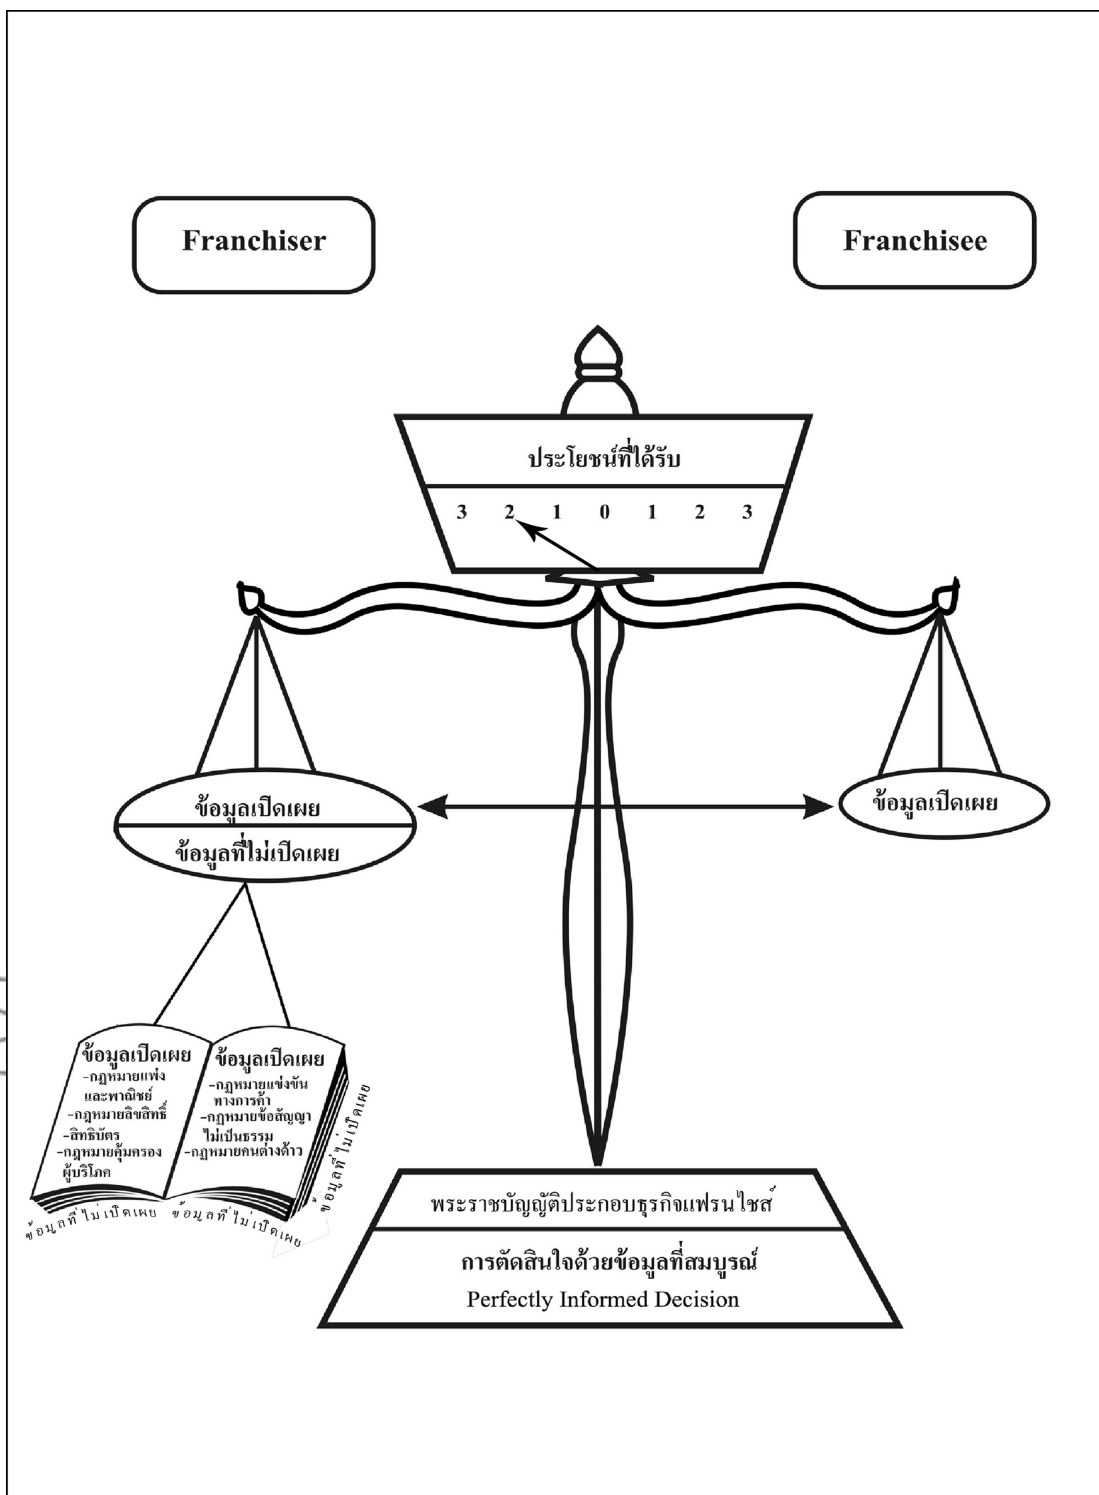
Franchiser

Franchisee

ประโยชน์ที่ได้รับ

3 2 1 0 1 2 3

ข้อมูลเปิดเผย

ข้อมูลที่ไม่เปิดเผย

ข้อมูลเปิดเผย

ข้อมูลเปิดเผย
-กฎหมายแพ่งและพาณิชย์
-กฎหมายลิขสิทธิ์
-สิทธิบัตร
-กฎหมายคุ้มครองผู้บริโภค

ข้อมูลเปิดเผย
-กฎหมายแข่งขันทางการค้า
-กฎหมายข้อสัญญาไม่เป็นธรรม
-กฎหมายคนต่างด้าว

ข้อมูลที่ไม่เปิดเผย ข้อมูลที่ไม่เปิดเผย ข้อมูลที่ไม่เปิดเผย

พระราชบัญญัติประกอบธุรกิจแฟรนไชส์

การตัดสินใจด้วยข้อมูลที่สมบูรณ์
Perfectly Informed Decision